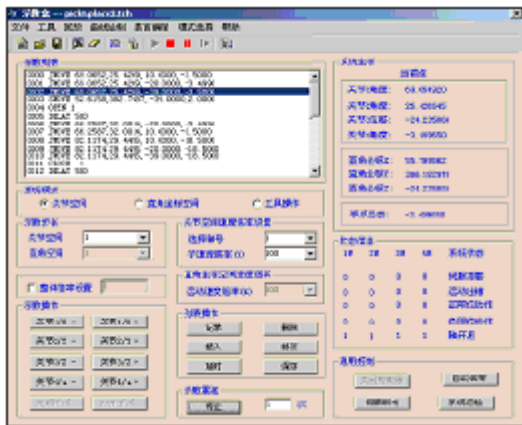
示教盒 --- pickNplace3.tch
文件 工具 复位 自动控制 教者编程 模式选择 帮助

示教程序
3000 JMOVE 61.0607,76.4269,10.4500,-1.5000
3001 JMOVE 61.0607,76.4269,-38.9000,-1.4999
3002 JMOVE 62.6358,82.7467,-38.9000,-3.5000
3003 JMOVE 62.6358,82.7467,-38.9000,-3.5000
3004 OPEN 1
3005 DELAY 500
3006 JMOVE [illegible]
3007 JMOVE 61.2507,32.0018,10.4300,-1.5000
3008 JMOVE 62.1374,29.4469,10.4300,-8.5000
3009 JMOVE 62.1374,29.4469,-38.9000,-8.5000
3010 JMOVE 62.1374,29.4469,-38.9000,-8.5000
3011 CLOSE 1
3012 DELAY 500

运动模式
关节空间 直角坐标空间 工具操作

示教参数
关节空间 1
直角空间 1

关节空间速度限定设置
选择单号 1
关节速度限定 (r) 100

直角坐标空间速度限定
运动速度限率 (%) 100

整体倍率设置

示教操作
关节1/x - 关节1/x +
关节2/y - 关节2/y +
关节3/z - 关节3/z +
关节4/a - 关节4/a +
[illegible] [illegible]

示教操作
记录 删除
插入 修改
清空 保存

示教测试
停止 1 次

机器人状态
当前位
关节1角度: 68.454420
关节2角度: 25.426545
关节3距离: -24.225800
关节4角度: -3.499850

直角坐标X: 55.795862
直角坐标Y: 286.102571
直角坐标Z: -24.225800

姿态角度: -3.499850

状态信息
1# 2# 3# 4# 系统状态
0 0 0 0 伺服准备
0 0 0 0 运动故障
0 0 0 0 回零中运行
0 0 0 0 启动运动中
1 1 1 1 抽开启

其他控制
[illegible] 回到零位
伺服使能 手爪控制